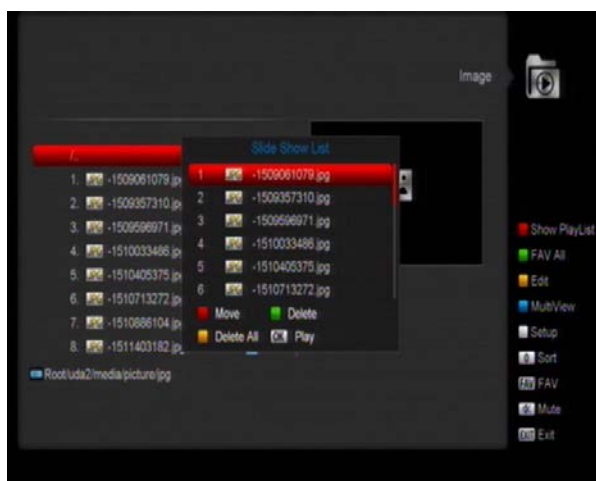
Image

/..

1. -1509061079.jp
2. -1509357310.jp
3. -1509596971.jp
4. -1510033486.jp
5. -1510405375.jp
6. -1510713272.jp
7. -1510886104.jp
8. -1511403182.jp

Root/uda2/media/picture/jpg

Slide Show List

1 -1509061079.jpg
2 -1509357310.jpg
3 -1509596971.jpg
4 -1510033486.jpg
5 -1510405375.jpg
6 -1510713272.jpg

Move
Delete
Delete All
OK Play

Show PlayList
FAV All
Edit
MultiView
Setup
Sort
FAV FAV
Mute
EXIT Exit